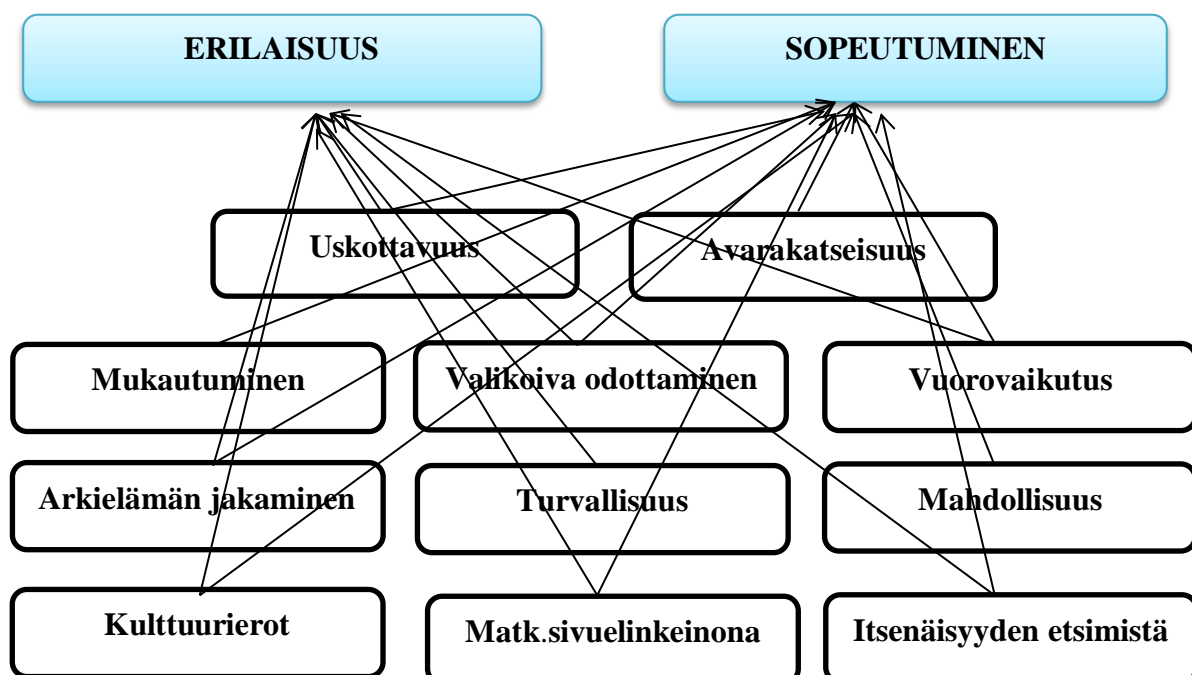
ERILAISUUS

SOPEUTUMINEN

Uskottavuus

Avarakatseisuus

Mukautuminen

Valikoiva odottaminen

Vuorovaikutus

Arkielämän jakaminen

Turvallisuus

Mahdollisuus

Kulttuurierot

Matk.sivuelinkeinona

Itsenäisyyden etsimistä